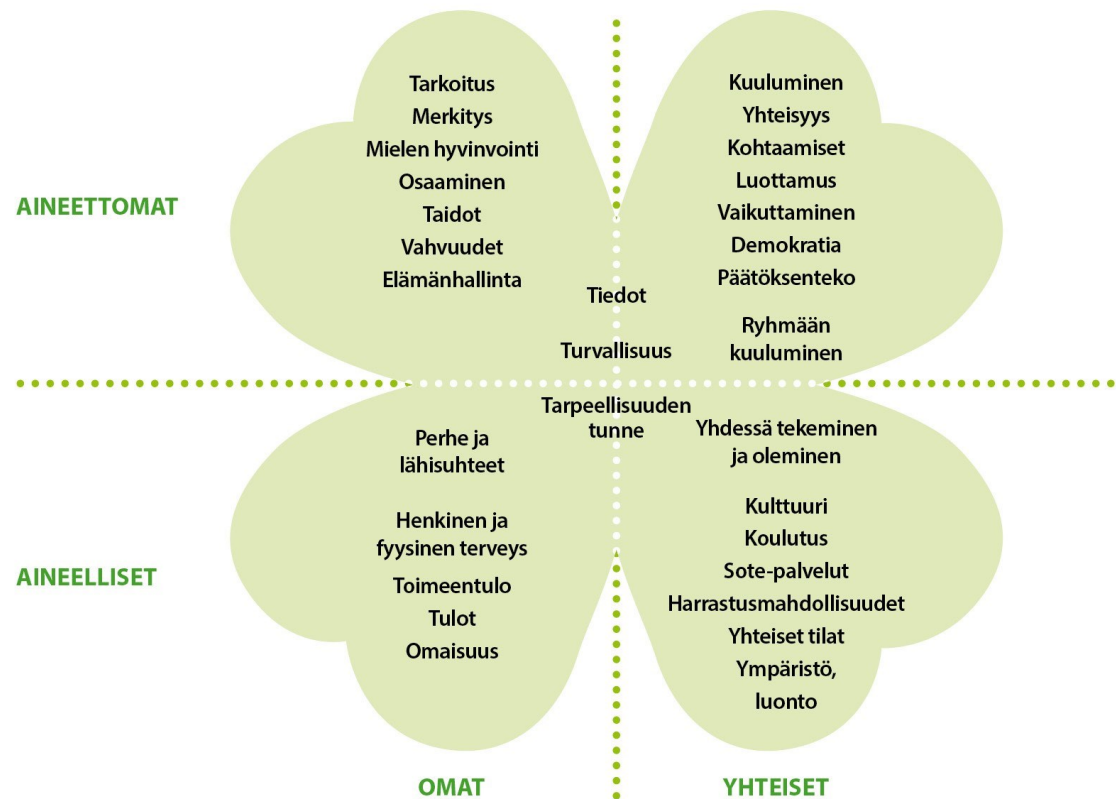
AINEETTOMAT

Tarkoitus
Merkitys
Mielen hyvinvointi
Osaaminen
Taidot
Vahvuudet
Elämänhallinta

Kuuluminen
Yhteisyys
Kohtaamiset
Luottamus
Vaikuttaminen
Demokratia
Päätöksenteko

Tiedot

Ryhmään kuuluminen

Turvallisuus

Tarpeellisuuden tunne

AINEELLISET

Perhe ja lähisuhteet

Henkinen ja fyysinen terveys
Toimeentulo
Tulot
Omaisuus

Yhdessä tekeminen ja oleminen

Kulttuuri
Koulutus
Sote-palvelut
Harrastusmahdollisuudet
Yhteiset tilat
Ympäristö, luonto

OMAT

YHTEISET